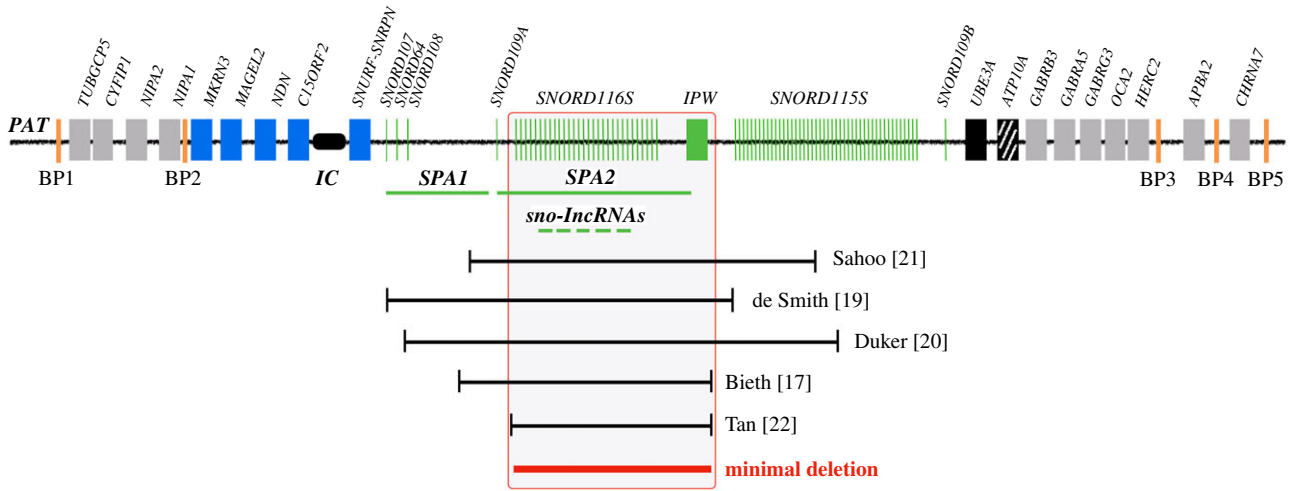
TUBGCP5 CYFIP1 NIPA2 NIPA1 MKRN3 MAGEL2 NDN C15ORF2 SNURF-SNRPN SNORD107 SNORD64 SNORD108 SNORD109A SNORD116S IPW SNORD115S SNORD109B UBE3A ATP10A GABRB3 GABRA5 GABRG3 OCA2 HERC2 APBA2 CHRNA7

PAT

BP1 BP2 IC BP3 BP4 BP5

SPA1 SPA2

sno-lncRNAs

Sahoo [21]

de Smith [19]

Duker [20]

Bieth [17]

Tan [22]

minimal deletion